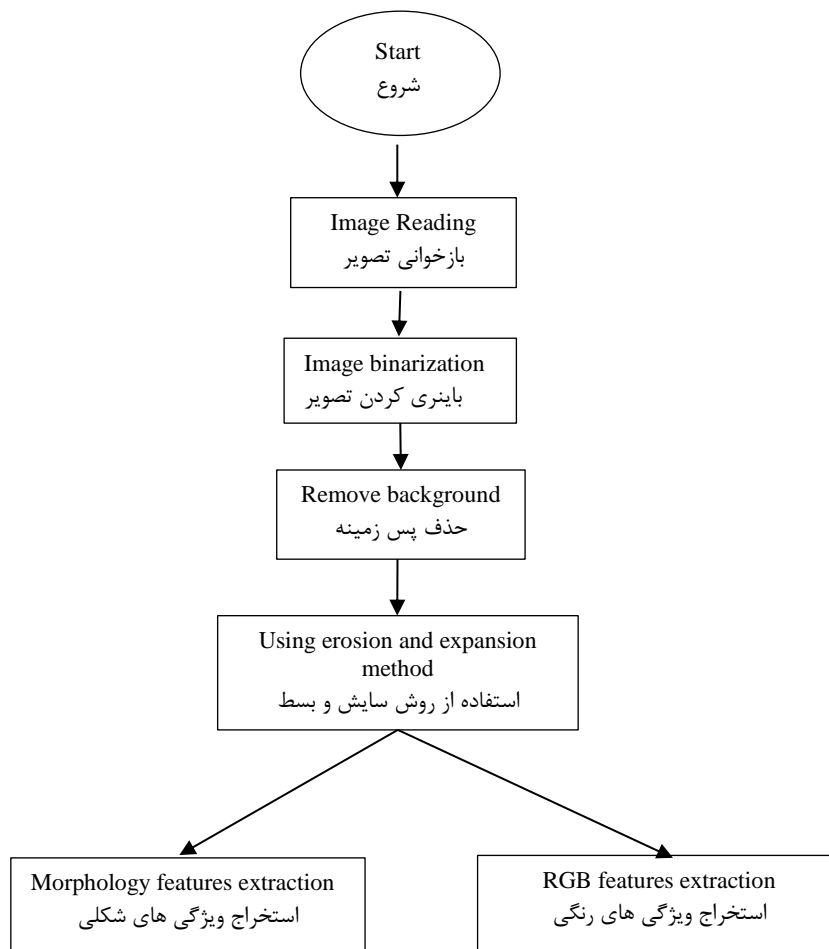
Start
شروع

Image Reading
بازخوانی تصویر

Image binarization
باینری کردن تصویر

Remove background
حذف پس زمینه

Using erosion and expansion method
استفاده از روش سایش و بسط

Morphology features extraction
استخراج ویژگی های شکلی

RGB features extraction
استخراج ویژگی های رنگی